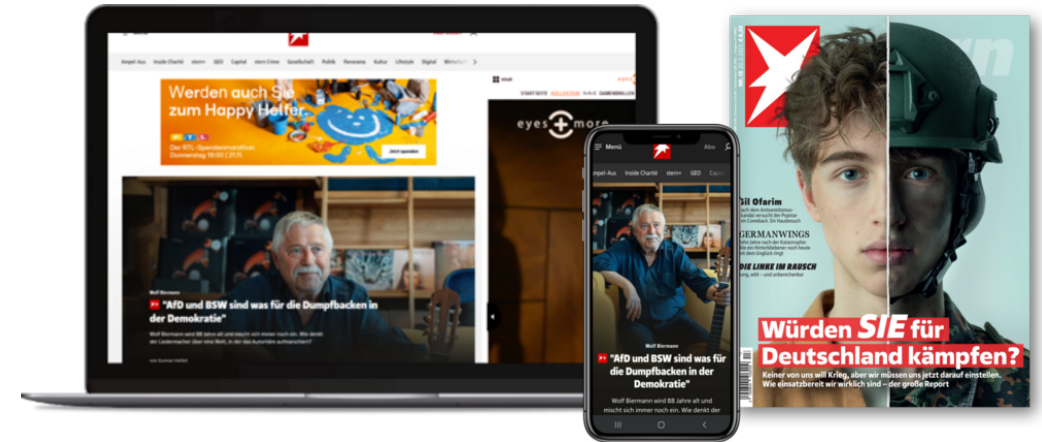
Ampel-Aus Inside Charité stern+ GEO Capital stern Crime Gesellschaft Politik Panorama Kultur Lifestyle Digital Wirtschaft

Werden auch Sie zum Happy Helfer

Der RTL-Spendenmarathon Donnerstag 19:00 | 21.11.

Jetzt spenden

eyes + more

Wolf Biermann

"AfD und BSW sind was für die Dumpfbacken in der Demokratie"

Wolf Biermann wird 88 Jahre alt und mischt sich immer noch ein. Wie denkt der Liedermacher über seine Welt, in der das Autoritäre aufmarschiert?

Menü

Abo

Ampel-Aus Inside Charité stern+ GEO Capital

Wolf Biermann

"AfD und BSW sind was für die Dumpfbacken in der Demokratie"

Wolf Biermann wird 88 Jahre alt und mischt sich immer noch ein. Wie denkt der

Gil Ofarim

GERMANWINGS

DIE LINKE IM RAUSCH

Würden SIE für Deutschland kämpfen?

Keiner von uns will Krieg, aber wir müssen uns jetzt darauf einstellen. Wie einsatzbereit wir wirklich sind – der große Report